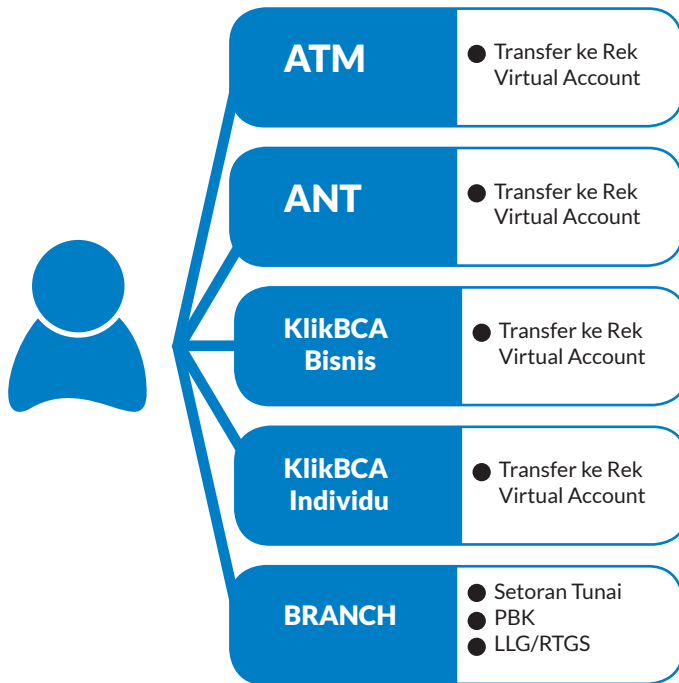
ATM

● Transfer ke Rek Virtual Account

ANT

● Transfer ke Rek Virtual Account

KlikBCA Bisnis

● Transfer ke Rek Virtual Account

KlikBCA Individu

● Transfer ke Rek Virtual Account

BRANCH

● Setoran Tunai
● PBK
● LLG/RTGS